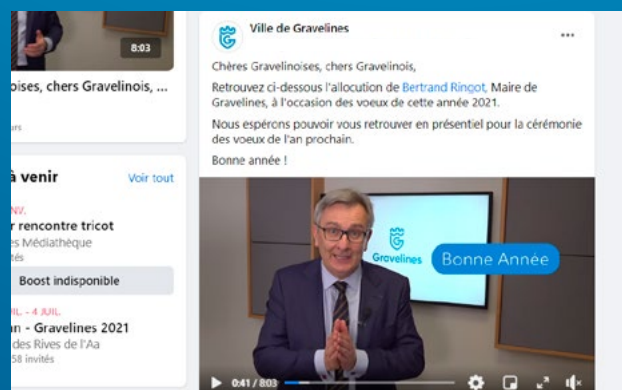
8:03

oises, chers Gravelinois, ...

rs

à venir

Voir tout

NV.

r rencontre tricot

es Médiathèque

ités

Boost indisponible

IL. - 4 JUIL.

an - Gravelines 2021

des Rives de l'Aa

58 invités

Ville de Gravelines

...

Chères Gravelinoises, chers Gravelinois,

Retrouvez ci-dessous l'allocution de Bertrand Ringot, Maire de Gravelines, à l'occasion des voeux de cette année 2021.

Nous espérons pouvoir vous retrouver en présentiel pour la cérémonie des voeux de l'an prochain.

Bonne année !

Gravelines

Bonne Année

0:41 / 8:03